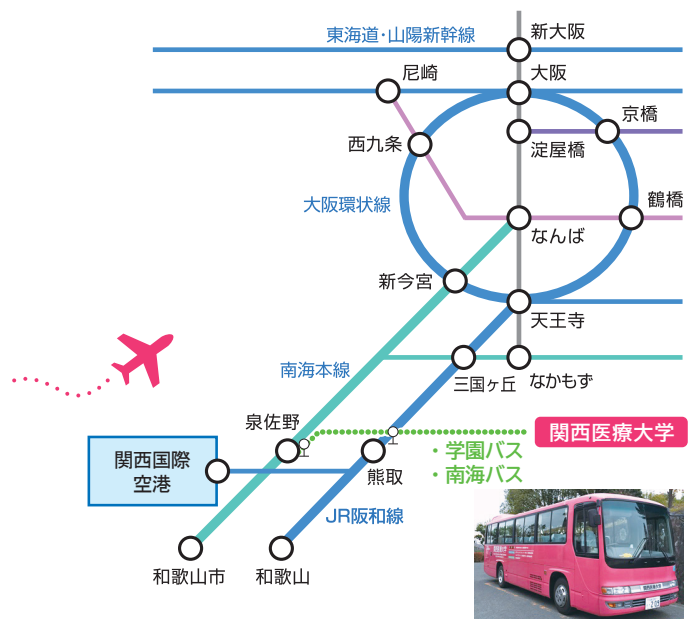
東海道・山陽新幹線
新大阪
尼崎
大阪
京橋
西九条
淀屋橋
大阪環状線
鶴橋
なんば
新今宮
天王寺
南海本線
三国ヶ丘
なかもず
泉佐野
関西医療大学
・学園バス
・南海バス
関西国際空港
熊取
JR阪和線
和歌山市
和歌山